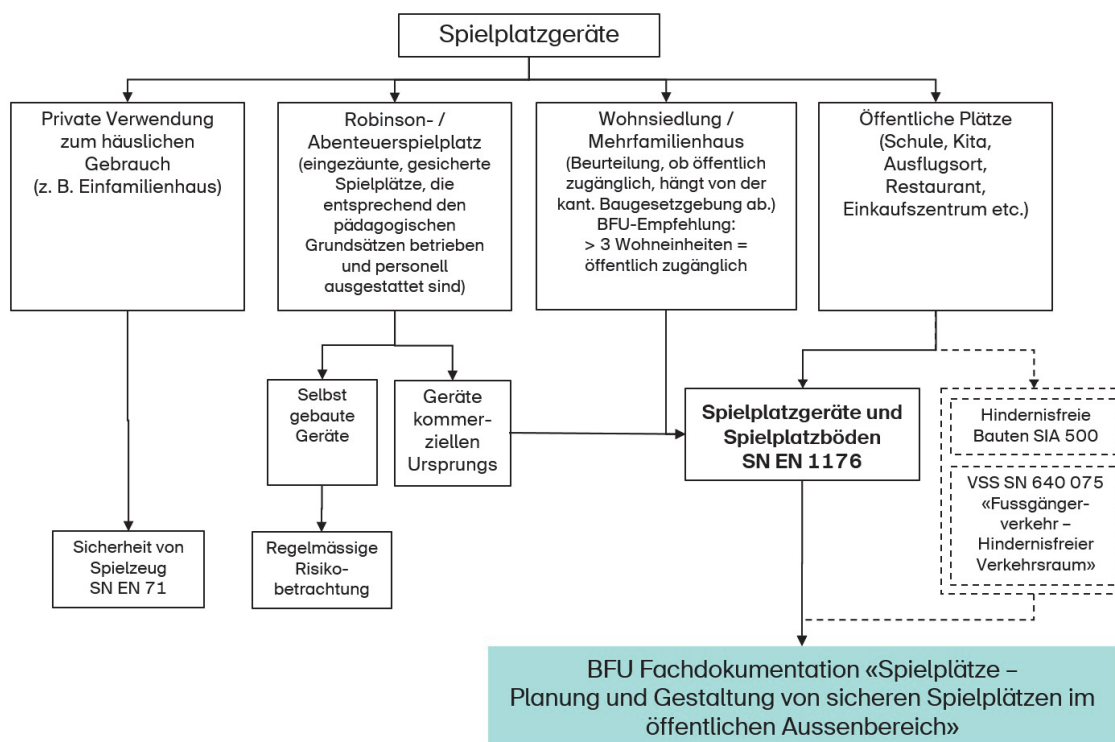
Spielplatzgeräte

Private Verwendung zum häuslichen Gebrauch (z. B. Einfamilienhaus)

Robinson- / Abenteuerspielplatz (eingezäunte, gesicherte Spielplätze, die entsprechend den pädagogischen Grundsätzen betrieben und personell ausgestattet sind)

Wohnsiedlung / Mehrfamilienhaus (Beurteilung, ob öffentlich zugänglich, hängt von der kant. Baugesetzgebung ab.) BFU-Empfehlung: > 3 Wohneinheiten = öffentlich zugänglich

Öffentliche Plätze (Schule, Kita, Ausflugsort, Restaurant, Einkaufszentrum etc.)

Selbst gebaute Geräte

Geräte kommerziellen Ursprungs

Spielplatzgeräte und Spielplatzböden SN EN 1176

Hindernisfreie Bauten SIA 500

VSS SN 640 075 «Fussgängerverkehr – Hindernisfreier Verkehrsraum»

Sicherheit von Spielzeug SN EN 71

Regelmässige Risikobetrachtung

BFU Fachdokumentation «Spielplätze – Planung und Gestaltung von sicheren Spielplätzen im öffentlichen Aussenbereich»